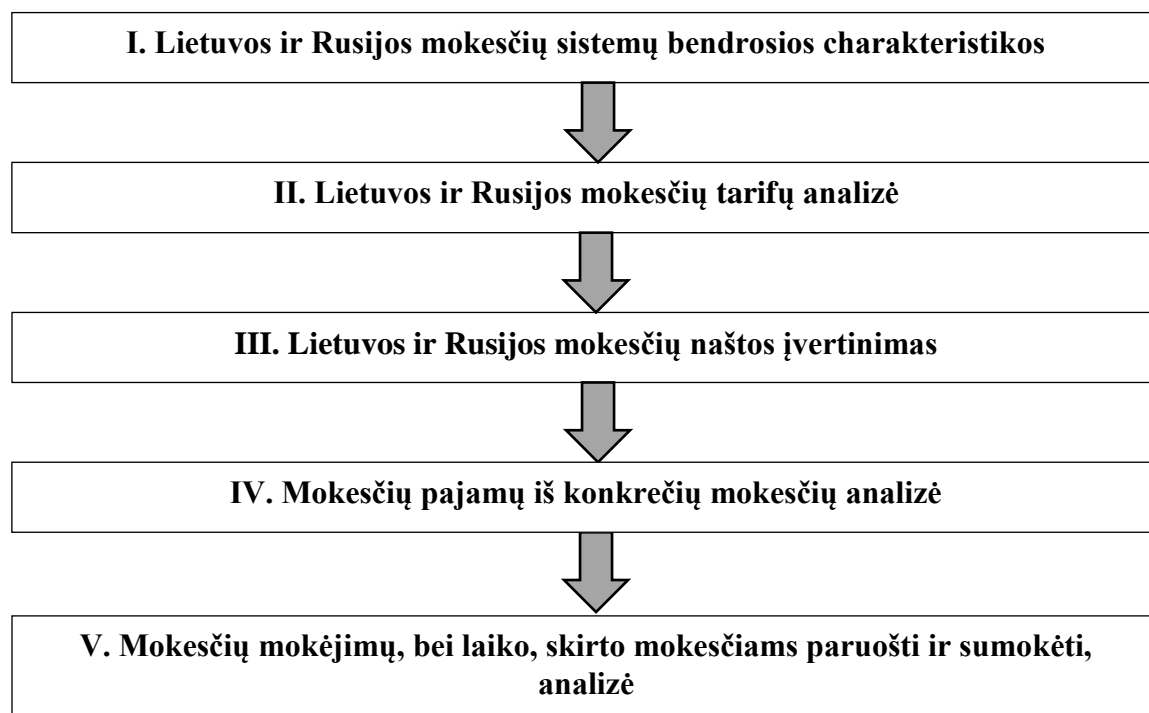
I. Lietuvos ir Rusijos mokesčių sistemų bendrosios charakteristikos

II. Lietuvos ir Rusijos mokesčių tarifų analizė

III. Lietuvos ir Rusijos mokesčių naštos įvertinimas

IV. Mokesčių pajamų iš konkrečių mokesčių analizė

V. Mokesčių mokėjimų, bei laiko, skirto mokesčiams paruošti ir sumokėti, analizė